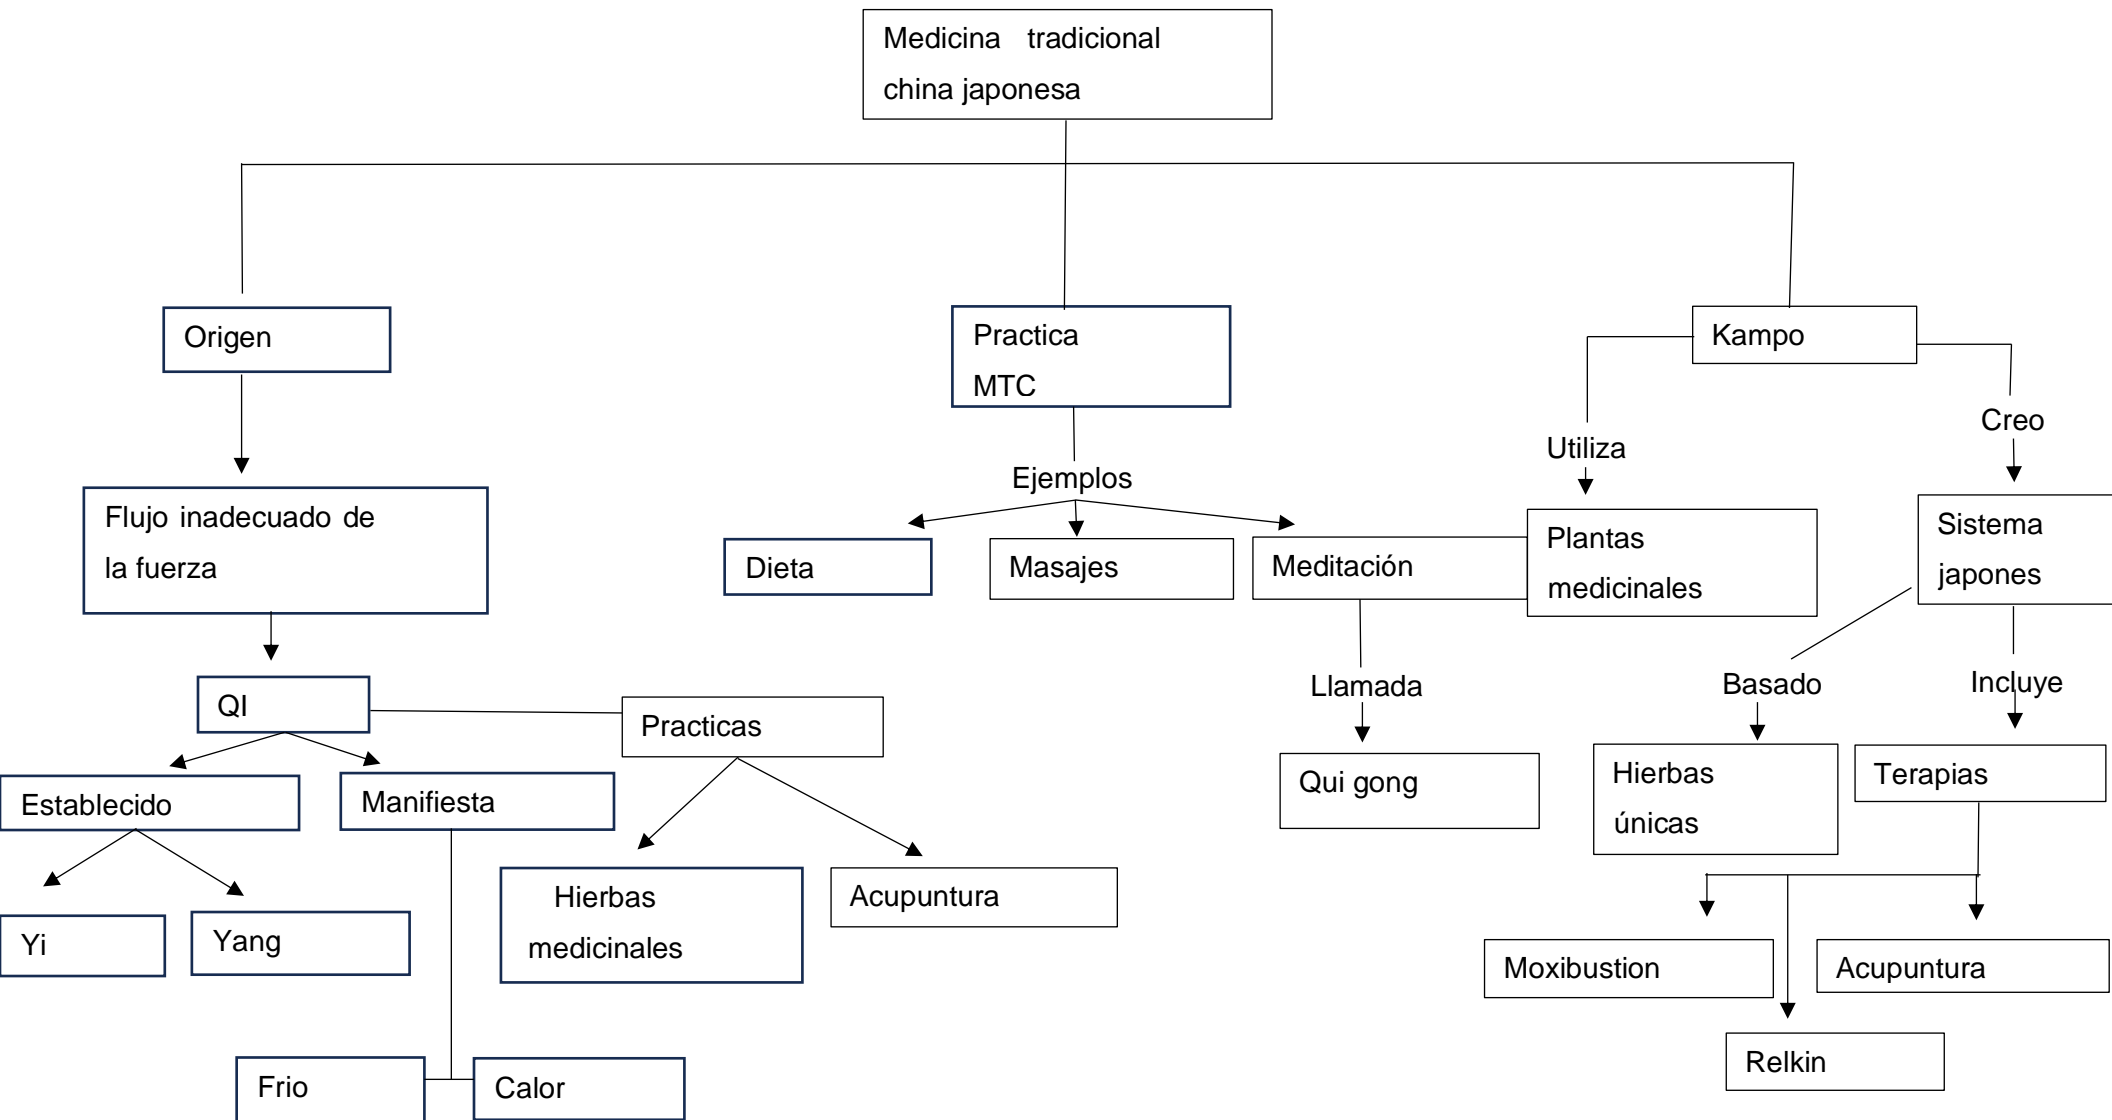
Medicina tradicional china japonesa

Origen

Flujo inadecuado de la fuerza

QI

Establecido

Yi

Yang

Manifiesta

Frio

Calor

Practicas

Hierbas medicinales

Acupuntura

Practica MTC

Ejemplos

Dieta

Masajes

Meditación

Llamada

Qui gong

Kampo

Utiliza

Plantas medicinales

Creo

Sistema japones

Basado

Hierbas únicas

Incluye

Terapias

Moxibustion

Acupuntura

Relkin